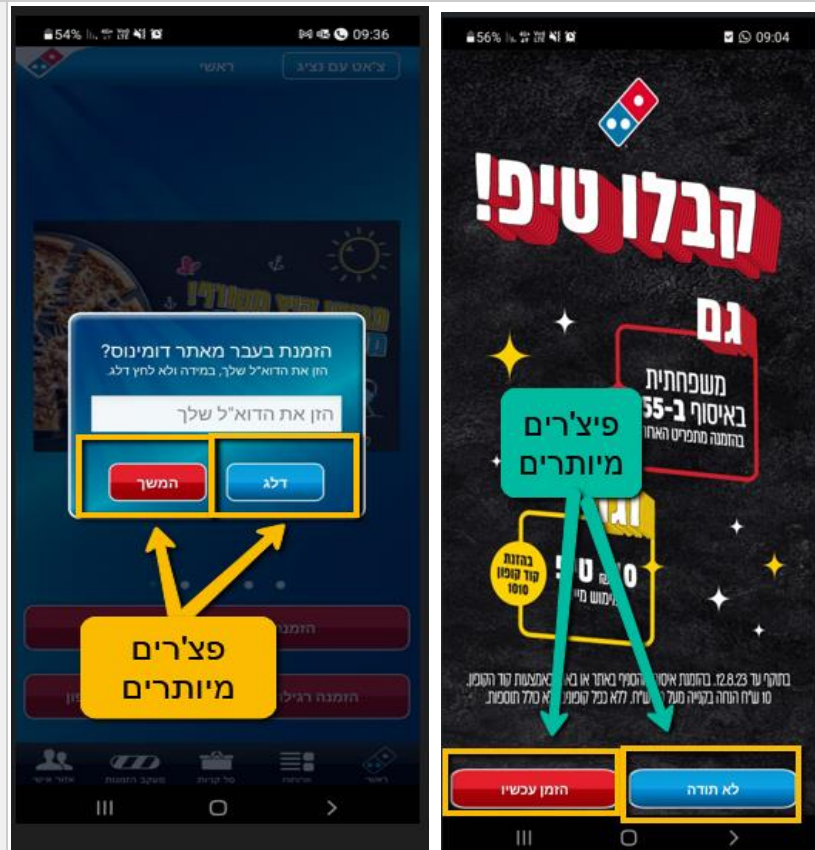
54% 09:36

ראשי

צ'אט עם נציג

הזמנת בעבר מאתר דומינוס?

הזן את הדוא"ל שלך, במידה ולא לחץ דלג.

הזן את הדוא"ל שלך

המשך

דלג

פצ'רים מיותרים

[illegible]

אזור אישי

מעקב הזמנות

סל קניות

תפריט

ראשי

56% 09:04

קבלו טיפ!

גם

משפחתית באיסוף ב-55

בהזמנה מתפריט האר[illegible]

פיצ'רים מיותרים

בהזנת קוד קופון 1010

בתוקף עד 12.8.23. בהזמנת איסוף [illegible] באתר או באפליקציה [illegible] באמצעות קוד הקופון. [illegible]

הזמן עכשיו

לא תודה